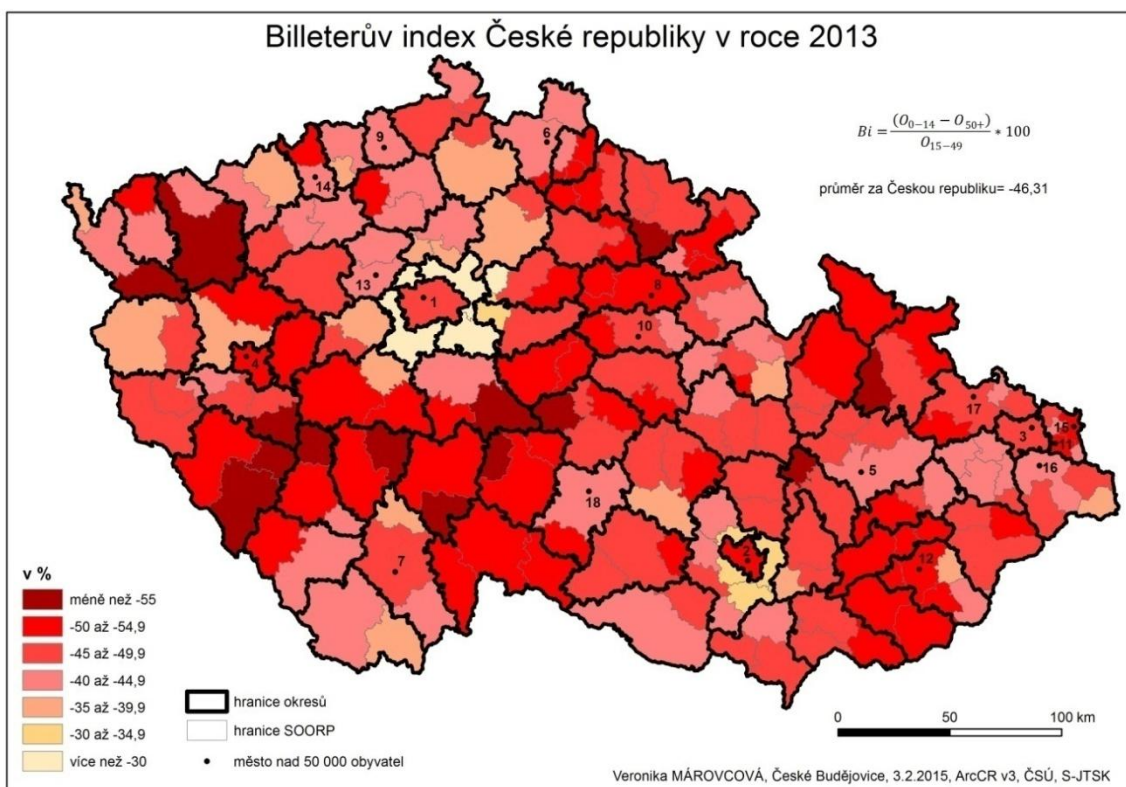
Billeterův index České republiky v roce 2013

$Bi = \frac{(O_{0-14} - O_{50+})}{O_{15-49}} * 100$

průměr za Českou republiku= -46,31

9
6
14
13
1
8
10
4
17
3
15
11
5
16
18
2
12
7

v %
méně než -55
-50 až -54,9
-45 až -49,9
-40 až -44,9
-35 až -39,9
-30 až -34,9
více než -30

hranice okresů
hranice SOORP
město nad 50 000 obyvatel

0
50
100 km

Veronika MÁROVCOVÁ, České Budějovice, 3.2.2015, ArcCR v3, ČSÚ, S-JTSK